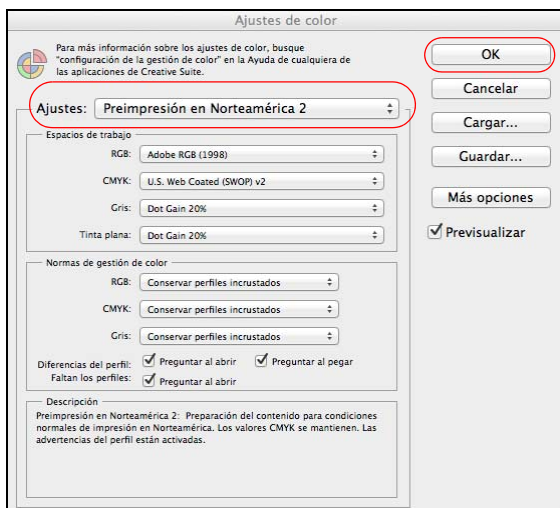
Ajustes de color

Para más información sobre los ajustes de color, busque "configuración de la gestión de color" en la Ayuda de cualquiera de las aplicaciones de Creative Suite.

OK

Cancelar

Cargar...

Guardar...

Más opciones

Previsualizar

Ajustes: Preimpresión en Norteamérica 2

Espacios de trabajo

RGB: Adobe RGB (1998)

CMYK: U.S. Web Coated (SWOP) v2

Gris: Dot Gain 20%

Tinta plana: Dot Gain 20%

Normas de gestión de color

RGB: Conservar perfiles incrustados

CMYK: Conservar perfiles incrustados

Gris: Conservar perfiles incrustados

Diferencias del perfil: Preguntar al abrir Preguntar al pegar

Faltan los perfiles: Preguntar al abrir

Descripción

Preimpresión en Norteamérica 2: Preparación del contenido para condiciones normales de impresión en Norteamérica. Los valores CMYK se mantienen. Las advertencias del perfil están activadas.